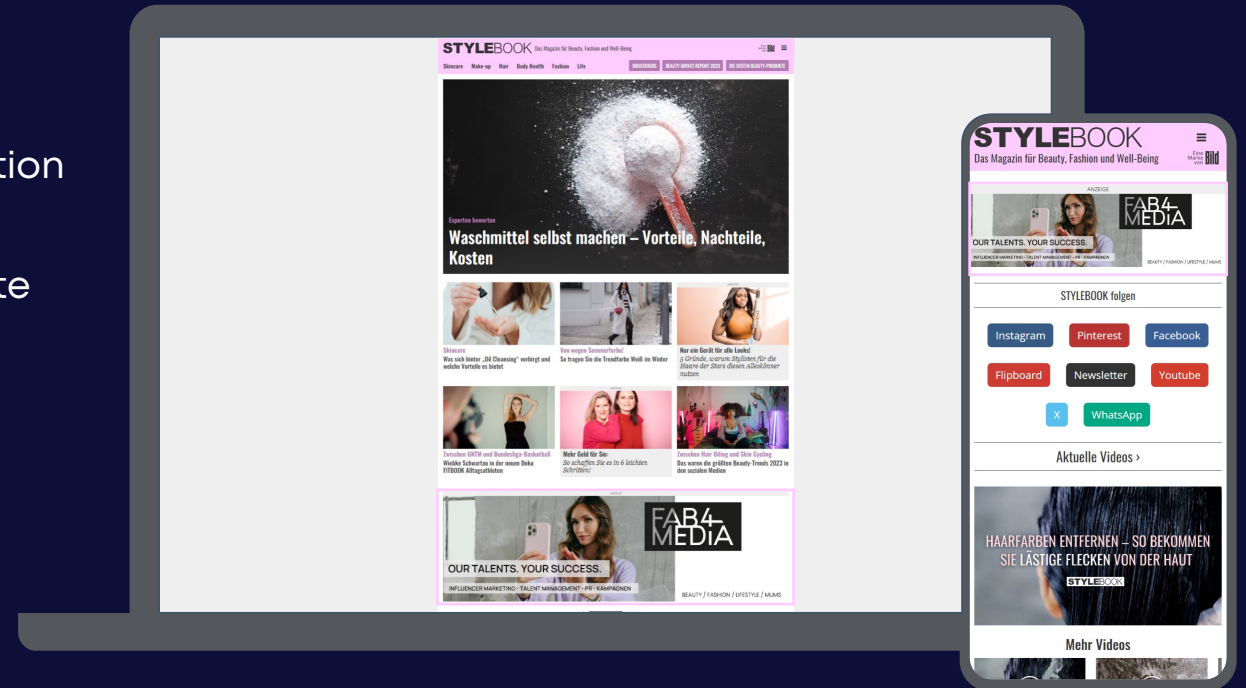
tion

te

STYLEBOOK Das Magazin für Beauty, Fashion und Well-Being

Skincare Make-up Hair Body Health Fashion Life

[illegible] BEAUTY IMPACT REPORT 2023 DIE BESTEN BEAUTY-PRODUKTE

Experten bewerten

Waschmittel selbst machen – Vorteile, Nachteile, Kosten

Skincare
Was sich hinter „Oil Cleansing" verbirgt und welche Vorteile es bietet

Von wegen Sommerfarbe!
So tragen Sie die Trendfarbe Weiß im Winter

Nur ein Gerät für alle Looks!
5 Gründe, warum Stylisten für die Haare der Stars diesen Alleskönner nutzen

Zwischen GNTM und Bundesliga-Basketball
Wiebke Schwartau in der neuen Doku FITBOOK Alltagsathleten

Mehr Geld für Sie:
So schaffen Sie es in 6 leichten Schritten!

Zwischen Hair Oiling und Skin Cycling
Das waren die größten Beauty-Trends 2023 in den sozialen Medien

FAB4 MEDIA

OUR TALENTS. YOUR SUCCESS.

INFLUENCER MARKETING · TALENT MANAGEMENT · PR · KAMPAGNEN

BEAUTY / FASHION / LIFESTYLE / MUMS

STYLEBOOK
Das Magazin für Beauty, Fashion und Well-Being

Eine Marke von Bild

ANZEIGE

FAB4 MEDIA

OUR TALENTS. YOUR SUCCESS.

INFLUENCER MARKETING · TALENT MANAGEMENT · PR · KAMPAGNEN

BEAUTY / FASHION / LIFESTYLE / MUMS

STYLEBOOK folgen

Instagram Pinterest Facebook

Flipboard Newsletter Youtube

X WhatsApp

Aktuelle Videos ›

HAARFARBEN ENTFERNEN – SO BEKOMMEN SIE LÄSTIGE FLECKEN VON DER HAUT

STYLEBOOK

Mehr Videos